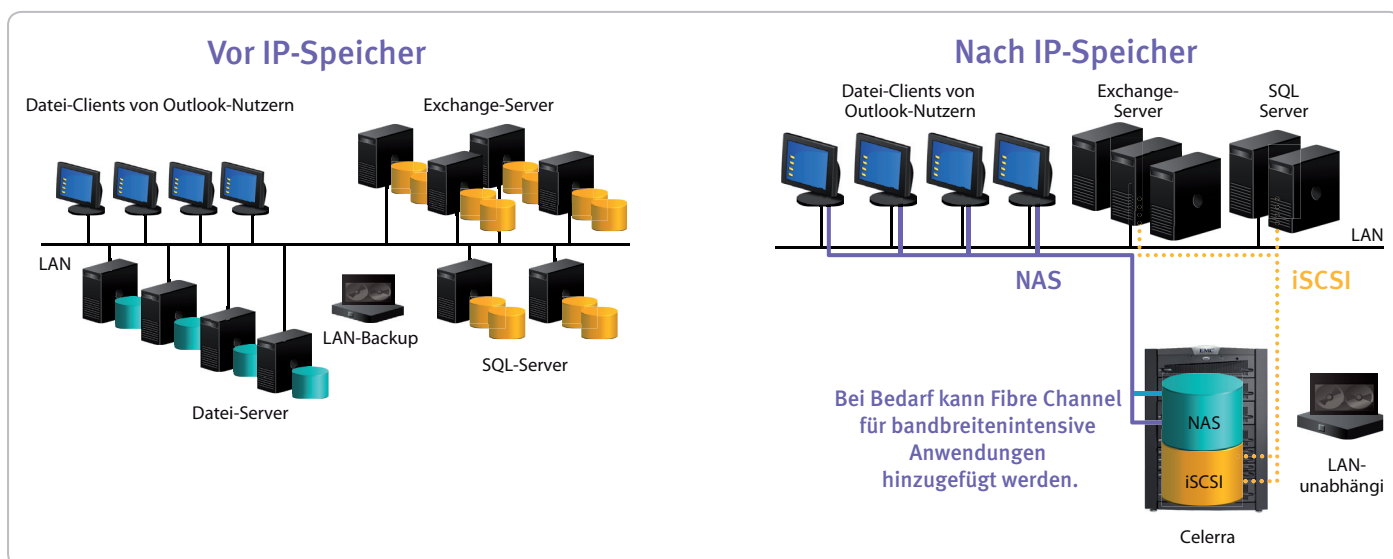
Vor IP-Speicher

Datei-Clients von Outlook-Nutzern

Exchange-Server

LAN

LAN-Backup

SQL-Server

Datei-Server

Nach IP-Speicher

Datei-Clients von Outlook-Nutzern

Exchange-Server

SQL Server

LAN

NAS

iSCSI

Bei Bedarf kann Fibre Channel für bandbreitenintensive Anwendungen hinzugefügt werden.

EMC

NAS

iSCSI

LAN-unabhängi

Celerra